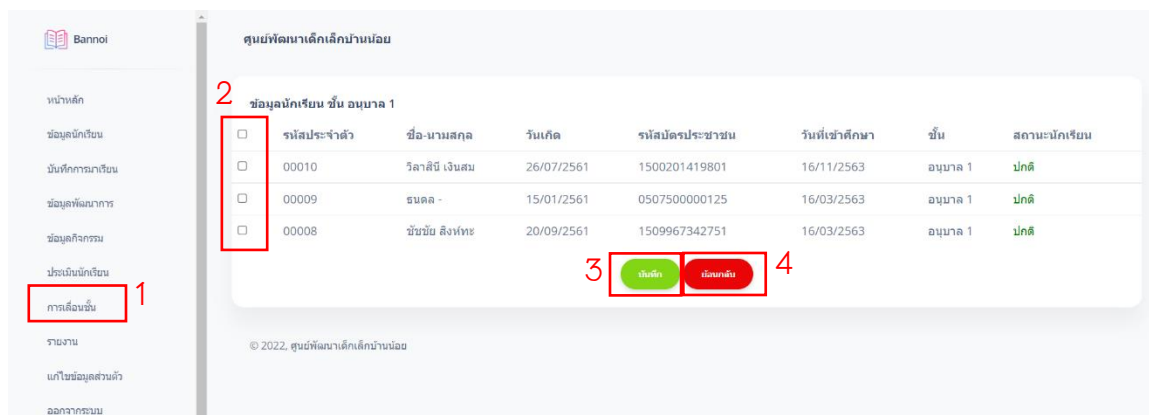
Bannoi

หน้าหลัก
ข้อมูลนักเรียน
บันทึกการมาเรียน
ข้อมูลพัฒนาการ
ข้อมูลกิจกรรม
ประเมินนักเรียน
การเลื่อนชั้น
รายงาน
แก้ไขข้อมูลส่วนตัว
ออกจากระบบ

1

ศูนย์พัฒนาเด็กเล็กบ้านน้อย

2

ข้อมูลนักเรียน ชั้น อนุบาล 1

| | รหัสประจำตัว | ชื่อ-นามสกุล | วันเกิด | รหัสบัตรประชาชน | วันที่เข้าศึกษา | ชั้น | สถานะนักเรียน |
|---|---|---|---|---|---|---|---|
| | 00010 | วิลาสินี เงินสม | 26/07/2561 | 1500201419801 | 16/11/2563 | อนุบาล 1 | ปกติ |
| | 00009 | ธนดล - | 15/01/2561 | 0507500000125 | 16/03/2563 | อนุบาล 1 | ปกติ |
| | 00008 | ชัชชัย สิงห์ทะ | 20/09/2561 | 1509967342751 | 16/03/2563 | อนุบาล 1 | ปกติ |

3 บันทึก ย้อนกลับ 4

© 2022, ศูนย์พัฒนาเด็กเล็กบ้านน้อย